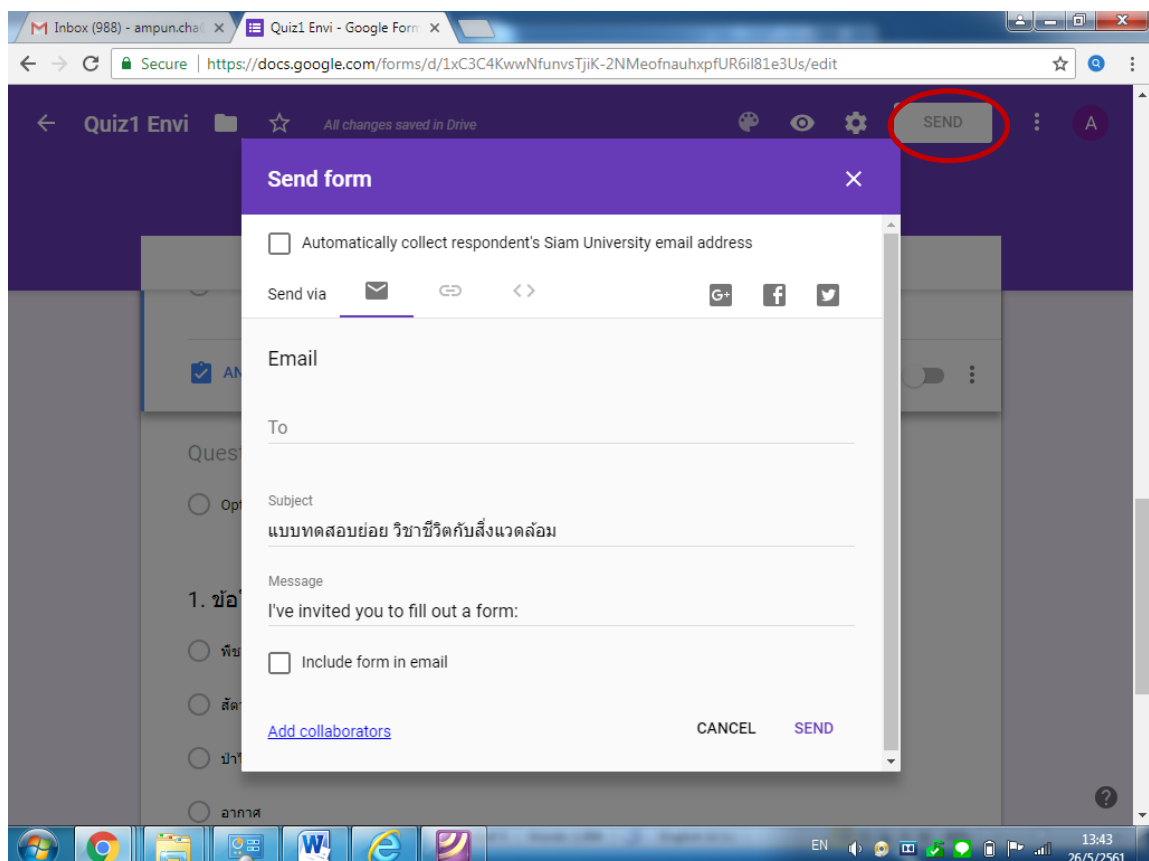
Inbox (988) - ampun.cha

Quiz1 Envi - Google Form

Secure | https://docs.google.com/forms/d/1xC3C4KwwNfunvsTjiK-2NMeofnauhxpfUR6il81e3Us/edit

Quiz1 Envi

All changes saved in Drive

SEND

A

Send form

Automatically collect respondent's Siam University email address

Send via

Email

To

Subject

แบบทดสอบย่อย วิชาชีวิตกับสิ่งแวดล้อม

Message

I've invited you to fill out a form:

Include form in email

Add collaborators

CANCEL

SEND

AN

Quest

Opt

1. ข้อ

พืช

สัต

ป่าไ

อากาศ

EN

13:43

26/5/2561